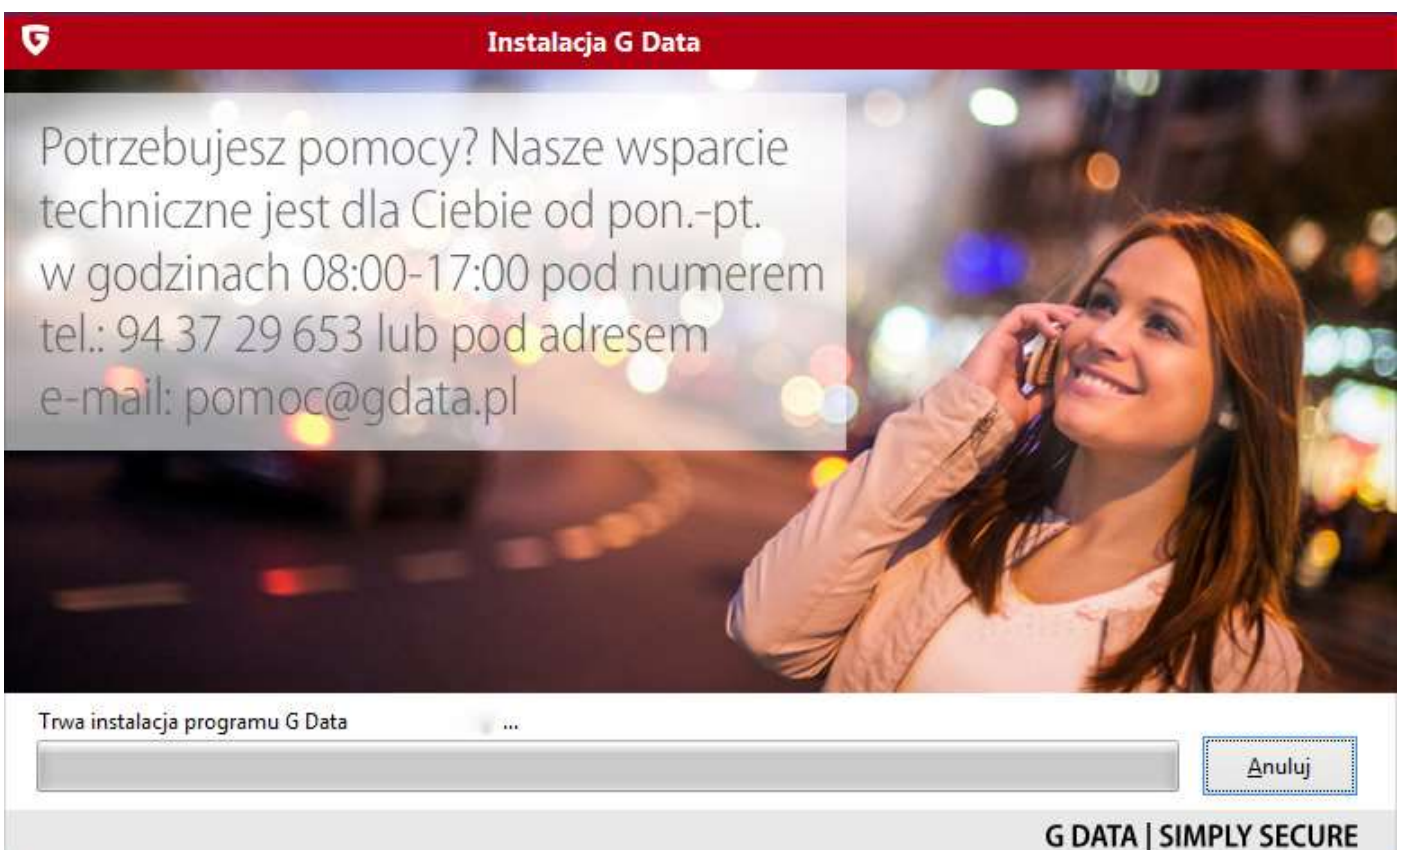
Instalacja G Data

Potrzebujesz pomocy? Nasze wsparcie techniczne jest dla Ciebie od pon.-pt. w godzinach 08:00-17:00 pod numerem tel.: 94 37 29 653 lub pod adresem e-mail: pomoc@gdata.pl

Trwa instalacja programu G Data ...

Anuluj

G DATA | SIMPLY SECURE